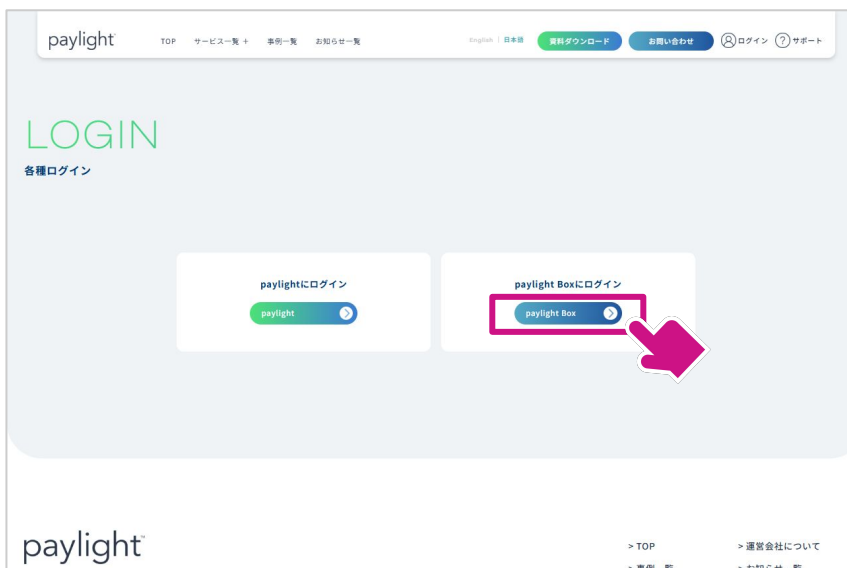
paylight™ TOP サービス一覧 + 事例一覧 お知らせ一覧 English | 日本語 資料ダウンロード お問い合わせ ログイン サポート

LOGIN
各種ログイン

paylightにログイン
paylight

paylight Boxにログイン
paylight Box

paylight™

> TOP > 運営会社について
> 事例一覧 > お知らせ一覧